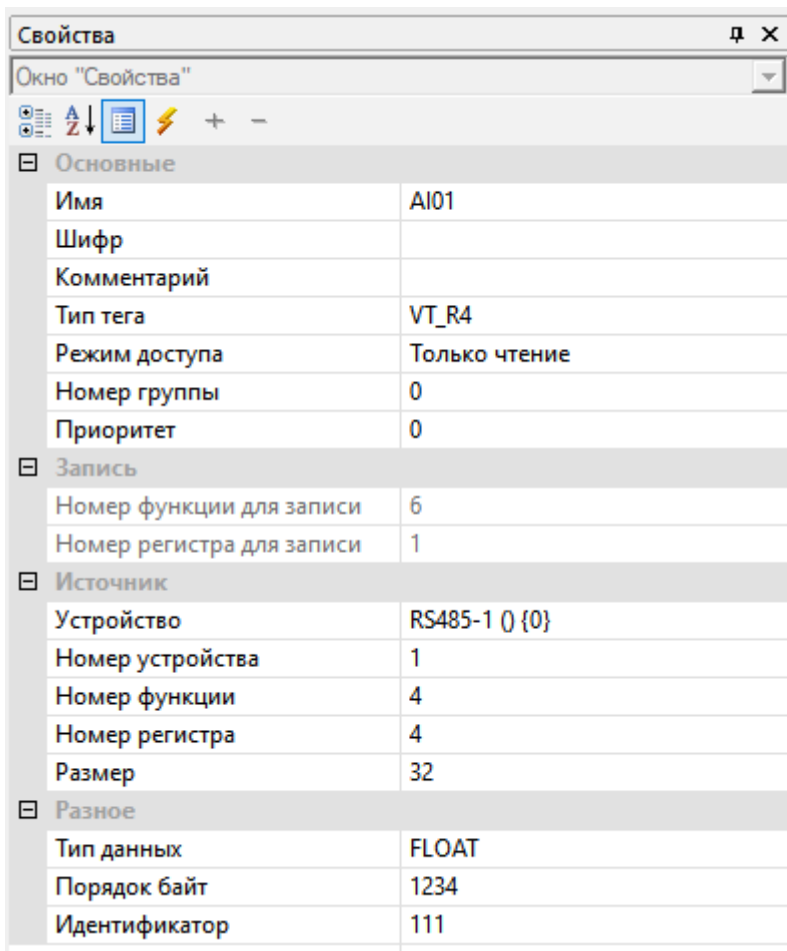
Свойства

Окно "Свойства"

+ −

⊟ Основные

| | |
|---|---|
| Имя | AI01 |
| Шифр | |
| Комментарий | |
| Тип тега | VT_R4 |
| Режим доступа | Только чтение |
| Номер группы | 0 |
| Приоритет | 0 |

⊟ Запись

| | |
|---|---|
| Номер функции для записи | 6 |
| Номер регистра для записи | 1 |

⊟ Источник

| | |
|---|---|
| Устройство | RS485-1 () {0} |
| Номер устройства | 1 |
| Номер функции | 4 |
| Номер регистра | 4 |
| Размер | 32 |

⊟ Разное

| | |
|---|---|
| Тип данных | FLOAT |
| Порядок байт | 1234 |
| Идентификатор | 111 |